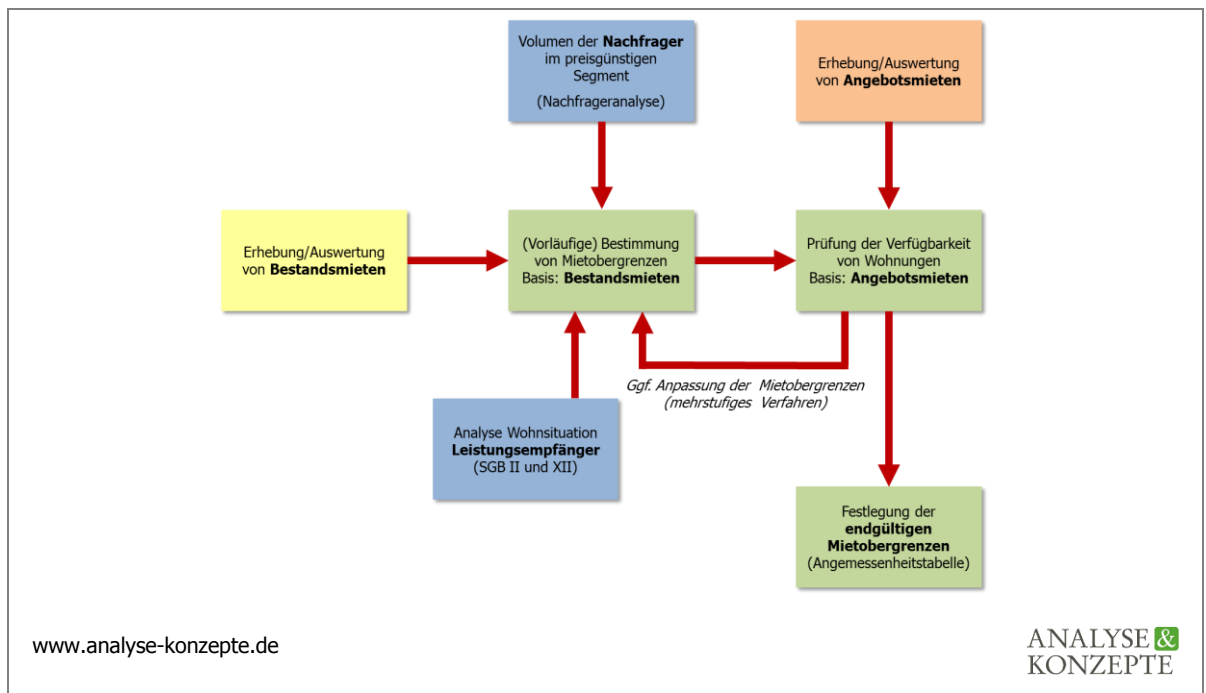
Volumen der **Nachfrager** im preisgünstigen Segment

(Nachfrageranalyse)

Erhebung/Auswertung von **Angebotsmieten**

Erhebung/Auswertung von **Bestandsmieten**

(Vorläufige) Bestimmung von Mietobergrenzen Basis: **Bestandsmieten**

Prüfung der Verfügbarkeit von Wohnungen Basis: **Angebotsmieten**

*Ggf. Anpassung der Mietobergrenzen (mehrstufiges Verfahren)*

Analyse Wohnsituation **Leistungsempfänger** (SGB II und XII)

Festlegung der **endgültigen Mietobergrenzen** (Angemessenheitstabelle)

www.analyse-konzepte.de

ANALYSE & KONZEPTE